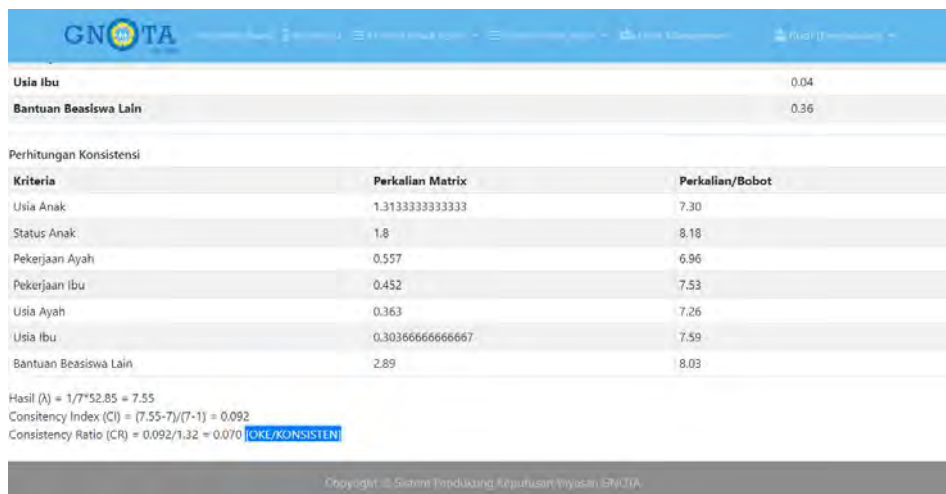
GNOTA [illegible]

| | |
|---|---|
| **Usia Ibu** | 0.04 |
| **Bantuan Beasiswa Lain** | 0.36 |

Perhitungan Konsistensi

| Kriteria | Perkalian Matrix | Perkalian/Bobot |
|---|---|---|
| Usia Anak | 1.3133333333333 | 7.30 |
| Status Anak | 1.8 | 8.18 |
| Pekerjaan Ayah | 0.557 | 6.96 |
| Pekerjaan Ibu | 0.452 | 7.53 |
| Usia Ayah | 0.363 | 7.26 |
| Usia Ibu | 0.30366666666667 | 7.59 |
| Bantuan Beasiswa Lain | 2.89 | 8.03 |

Hasil (λ) = 1/7*52.85 = 7.55
Consitency Index (CI) = (7.55-7)/(7-1) = 0.092
Consistency Ratio (CR) = 0.092/1.32 = 0.070 [OKE/KONSISTEN]

Copyright © Sistem Pendukung Keputusan Yayasan GNOTA